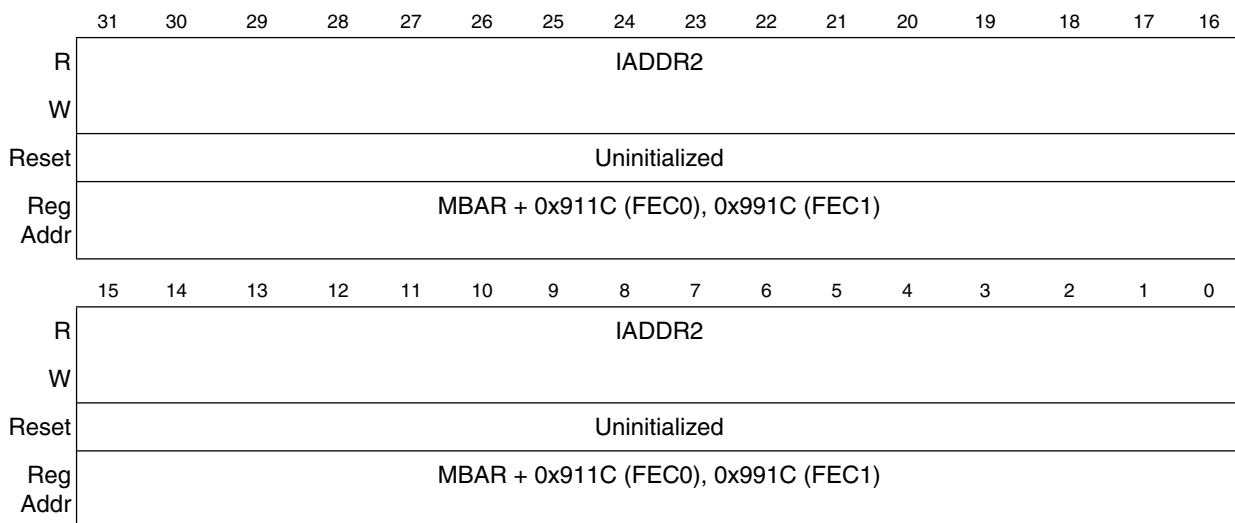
| | 31 | 30 | 29 | 28 | 27 | 26 | 25 | 24 | 23 | 22 | 21 | 20 | 19 | 18 | 17 | 16 |
|---|---|---|---|---|---|---|---|---|---|---|---|---|---|---|---|---|
| R W | IADDR2 | | | | | | | | | | | | | | | |
| Reset | Uninitialized | | | | | | | | | | | | | | | |
| Reg Addr | MBAR + 0x911C (FEC0), 0x991C (FEC1) | | | | | | | | | | | | | | | |

| | 15 | 14 | 13 | 12 | 11 | 10 | 9 | 8 | 7 | 6 | 5 | 4 | 3 | 2 | 1 | 0 |
|---|---|---|---|---|---|---|---|---|---|---|---|---|---|---|---|---|
| R W | IADDR2 | | | | | | | | | | | | | | | |
| Reset | Uninitialized | | | | | | | | | | | | | | | |
| Reg Addr | MBAR + 0x911C (FEC0), 0x991C (FEC1) | | | | | | | | | | | | | | | |